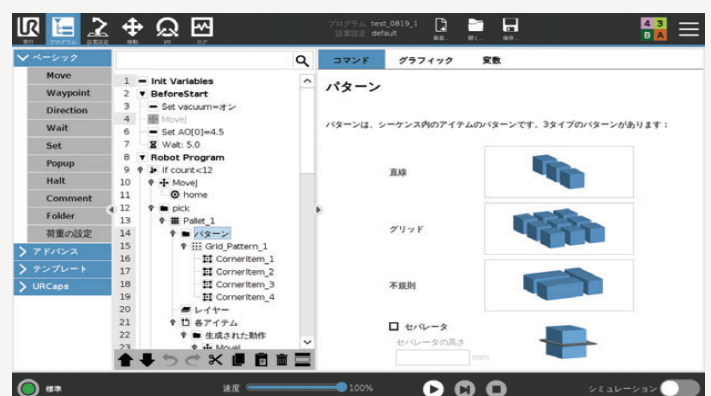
実行 プログラム 設置設定 移動 I/O ログ

プログラム test_0819_1
設置設定 default

新規... 開く... 保存...

ベーシック
Move
Waypoint
Direction
Wait
Set
Popup
Halt
Comment
Folder
荷重の設定
アドバンス
テンプレート
URCaps

1 Init Variables
2 BeforeStart
3 Set vacuum=オン
4 MoveJ
5 Set AO[0]=4.5
6 Wait: 5.0
7 Robot Program
8 If count<12
9 MoveJ
10 home
11 pick
12 Pallet_1
13 パターン
14 Grid_Pattern_1
15 CornerItem_1
16 CornerItem_2
17 CornerItem_3
18 CornerItem_4
19 レイヤー
20 各アイテム
21 生成された動作
22 MoveL
23

コマンド グラフィック 変数

パターン

パターンは、シーケンス内のアイテムのパターンです。3タイプのパターンがあります：

直線

グリッド

不規則

セパレータ
セパレータの高さ
mm

標準 速度 100% シミュレーション